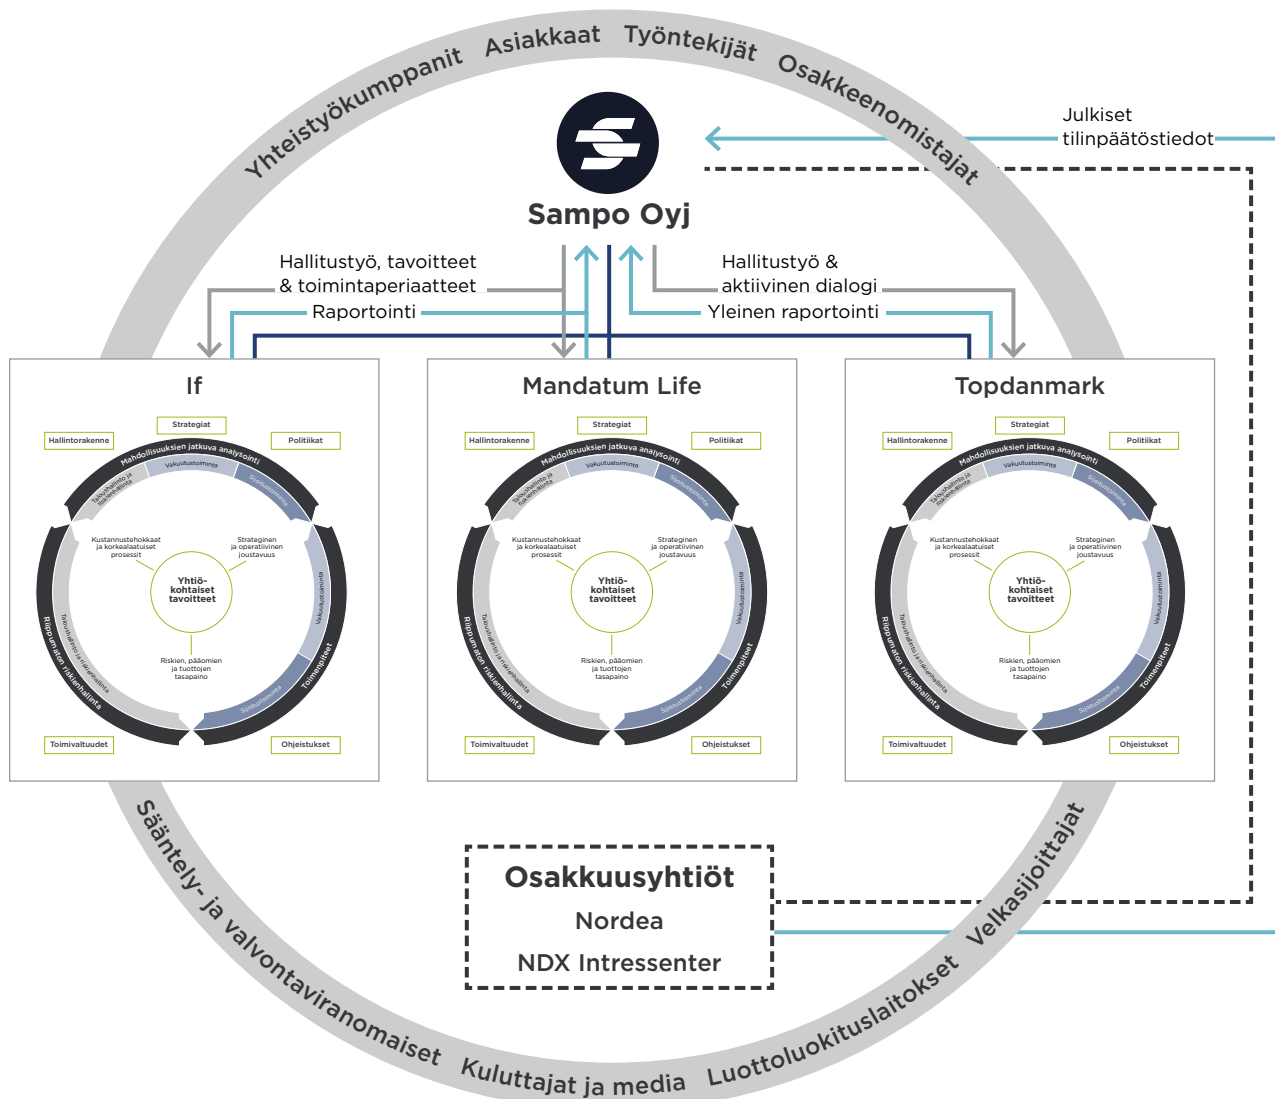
Yhteistyökumppanit Asiakkaat Työntekijät Osakkeenomistajat

Julkiset tilinpäätöstiedot

Sampo Oyj

Hallitustyö, tavoitteet & toimintaperiaatteet

Raportointi

Hallitustyö & aktiivinen dialogi

Yleinen raportointi

If

Strategiat

Hallintorakenne

Politiikat

Mahdollisuuksien jatkuva analysointi

Vakuutustoiminta

Sijoitustoiminta

Taloushallinto ja riskienhallinta

Kustannustehokkaat ja korkealaatuiset prosessit

Strateginen ja operatiivinen joustavuus

Yhtiökohtaiset tavoitteet

Vakuutustoiminta

Toimenpiteet

Taloushallinto ja riskienhallinta

Riippumaton riskienhallinta

Riskien, pääomien ja tuottojen tasapaino

Sijoitustoiminta

Toimivaltuudet

Ohjeistukset

Mandatum Life

Strategiat

Hallintorakenne

Politiikat

Mahdollisuuksien jatkuva analysointi

Vakuutustoiminta

Sijoitustoiminta

Taloushallinto ja riskienhallinta

Kustannustehokkaat ja korkealaatuiset prosessit

Strateginen ja operatiivinen joustavuus

Yhtiökohtaiset tavoitteet

Vakuutustoiminta

Toimenpiteet

Taloushallinto ja riskienhallinta

Riippumaton riskienhallinta

Riskien, pääomien ja tuottojen tasapaino

Sijoitustoiminta

Toimivaltuudet

Ohjeistukset

Topdanmark

Strategiat

Hallintorakenne

Politiikat

Mahdollisuuksien jatkuva analysointi

Vakuutustoiminta

Sijoitustoiminta

Taloushallinto ja riskienhallinta

Kustannustehokkaat ja korkealaatuiset prosessit

Strateginen ja operatiivinen joustavuus

Yhtiökohtaiset tavoitteet

Vakuutustoiminta

Toimenpiteet

Taloushallinto ja riskienhallinta

Riippumaton riskienhallinta

Riskien, pääomien ja tuottojen tasapaino

Sijoitustoiminta

Toimivaltuudet

Ohjeistukset

Osakkuusyhtiöt

Nordea

NDX Intressenter

Sääntely- ja valvontaviranomaiset Kuluttajat ja media Luottoluokituslaitokset Velkasijoittajat